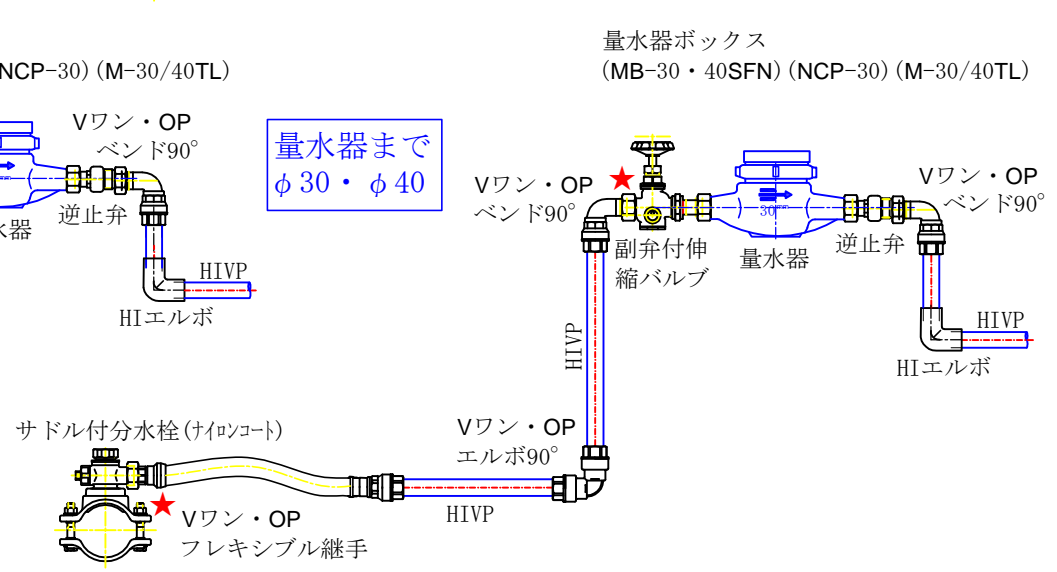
NCP−30)(M−30/40TL)

Vワン・OP
ベンド90°

水器
逆止弁

HIVP
HIエルボ

量水器まで
$\phi$30・$\phi$40

量水器ボックス
(MB−30・40SFN)(NCP−30)(M−30/40TL)

Vワン・OP
ベンド90°

副弁付伸縮バルブ

量水器

30

逆止弁

Vワン・OP
ベンド90°

HIVP
HIエルボ

HIVP

サドル付分水栓(ナイロンコート)

Vワン・OP
エルボ90°

HIVP

Vワン・OP
フレキシブル継手